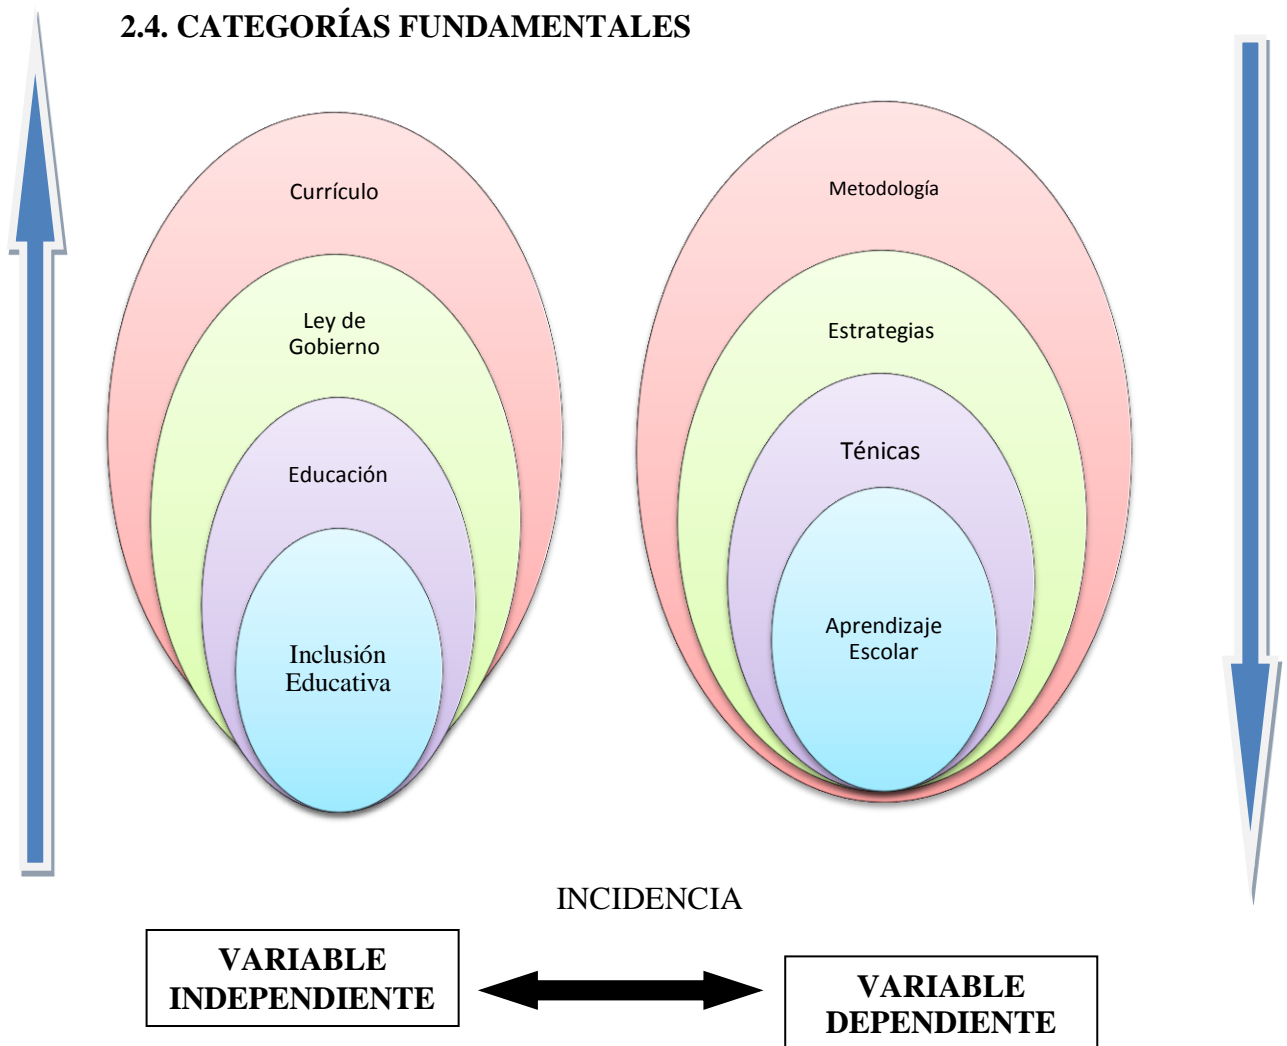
2.4. CATEGORÍAS FUNDAMENTALES

Currículo

Ley de Gobierno

Educación

Inclusión Educativa

Metodología

Estrategias

Ténicas

Aprendizaje Escolar

INCIDENCIA

VARIABLE INDEPENDIENTE

VARIABLE DEPENDIENTE